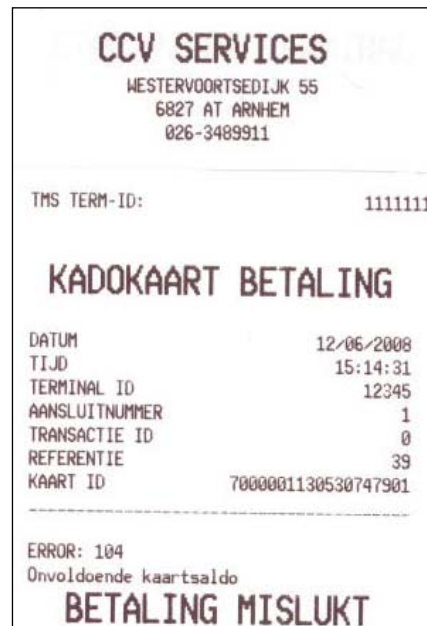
CCV SERVICES
WESTERVOORTSEDIJK 55
6827 AT ARNHEM
026-3489911

TMS TERM-ID: 1111111

KADOKAART BETALING

DATUM 12/06/2008
TIJD 15:14:31
TERMINAL ID 12345
AANSLUITNUMMER 1
TRANSACTIE ID 0
REFERENTIE 39
KAART ID 7000001130530747901

ERROR: 104
Onvoldoende kaartsaldo
BETALING MISLUKT